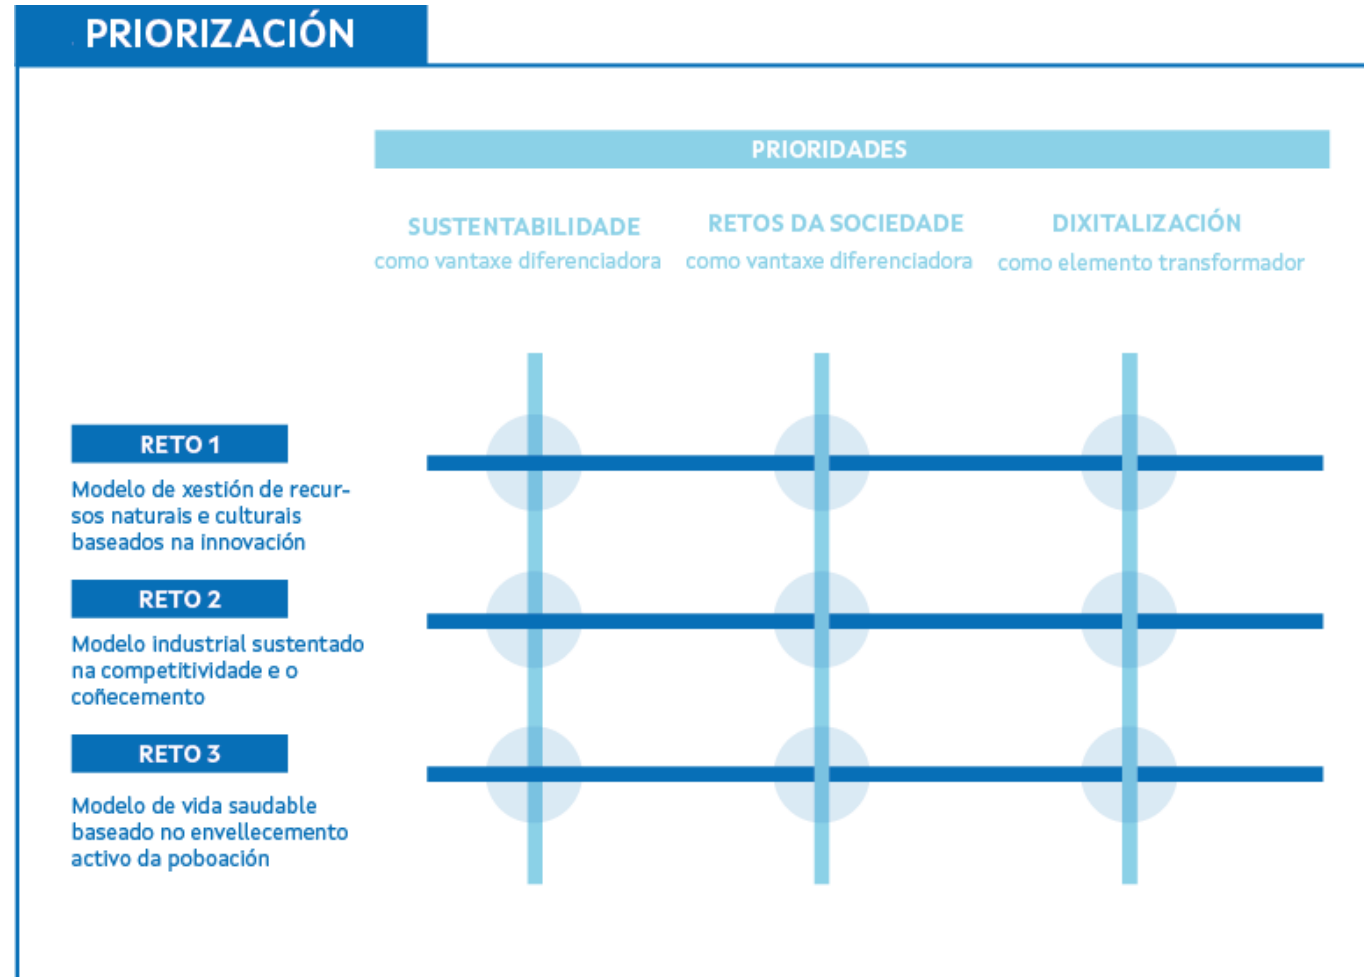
PRIORIZACIÓN

PRIORIDADES

SUSTENTABILIDADE
como vantaxe diferenciadora

RETOS DA SOCIEDADE
como vantaxe diferenciadora

DIXITALIZACIÓN
como elemento transformador

RETO 1
Modelo de xestión de recursos naturais e culturais baseados na innovación

RETO 2
Modelo industrial sustentado na competitividade e o coñecemento

RETO 3
Modelo de vida saudable baseado no envellecemento activo da poboación